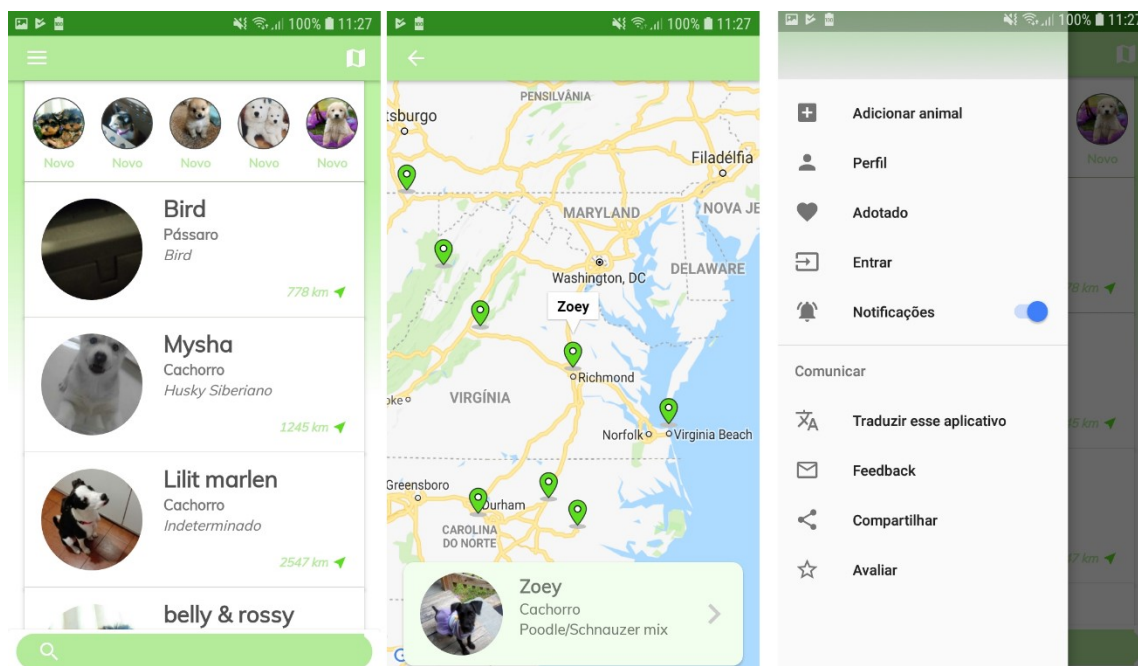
100% 11:27

Novo Novo Novo Novo Novo

Bird
Pássaro
Bird
778 km

Mysha
Cachorro
Husky Siberiano
1245 km

Lilit marlen
Cachorro
Indeterminado
2547 km

belly & rossy

100% 11:27

PENSILVÂNIA
tsburgo
Filadélfia
MARYLAND
NOVA JE
Washington, DC
DELAWARE
Zoey
Richmond
VIRGÍNIA
oke
Norfolk
Virginia Beach
Greensboro
Durham
CAROLINA DO NORTE

Zoey
Cachorro
Poodle/Schnauzer mix

100% 11:27

Adicionar animal
Perfil
Adotado
Entrar
Notificações
Comunicar
Traduzir esse aplicativo
Feedback
Compartilhar
Avaliar

Novo
78 km
45 km
47 km